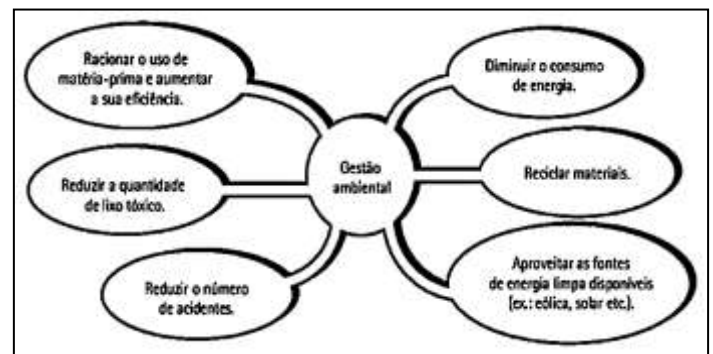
Racionar o uso de matéria-prima e aumentar a sua eficiência.

Diminuir o consumo de energia.

Gestão ambiental

Reduzir a quantidade de lixo tóxico.

Reciclar materiais.

Reduzir o número de acidentes.

Aproveitar as fontes de energia limpa disponíveis (ex.: eólica, solar etc.).